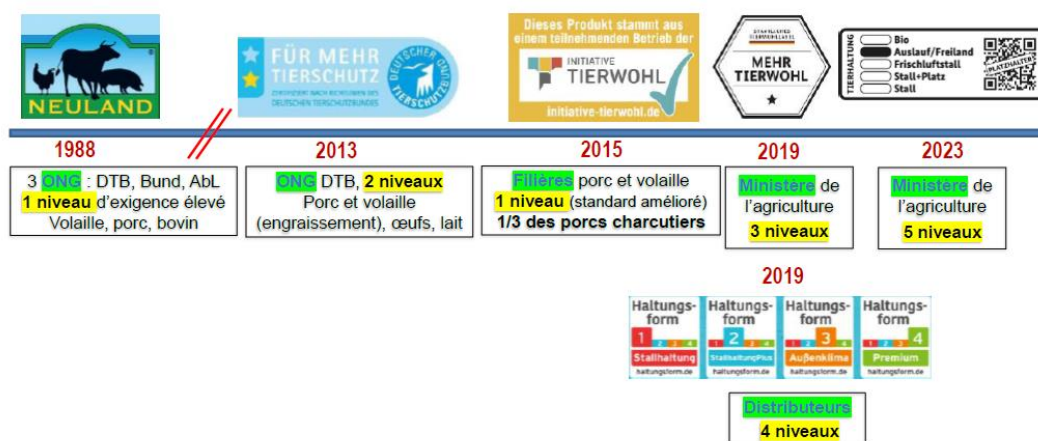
NEULAND

FÜR MEHR TIERSCHUTZ

ZERTIFIZIERT NACH RICHTLINIEN DES DEUTSCHEN TIERSCHUTZBUNDES

DEUTSCHER TIERSCHUTZBUND

Dieses Produkt stammt aus einem teilnehmenden Betrieb der

INITIATIVE TIERWOHL

initiative-tierwohl.de

STAATLICHES TIERWOHLLABEL

MEHR TIERWOHL

TIERHALTUNG

Bio

Auslauf/Freiland

Frischluftstall

Stall+Platz

Stall

1988

3 ONG : DTB, Bund, AbL
1 niveau d'exigence élevé
Volaille, porc, bovin

2013

ONG DTB, 2 niveaux
Porc et volaille (engraissement), œufs, lait

2015

Filières porc et volaille
1 niveau (standard amélioré)
1/3 des porcs charcutiers

2019

Ministère de l'agriculture
3 niveaux

2023

Ministère de l'agriculture
5 niveaux

2019

Haltungs-form 1 Stallhaltung haltungsform.de

Haltungs-form 2 StallhaltungPlus haltungsform.de

Haltungs-form 3 Außenklima haltungsform.de

Haltungs-form 4 Premium haltungsform.de

Distributeurs
4 niveaux